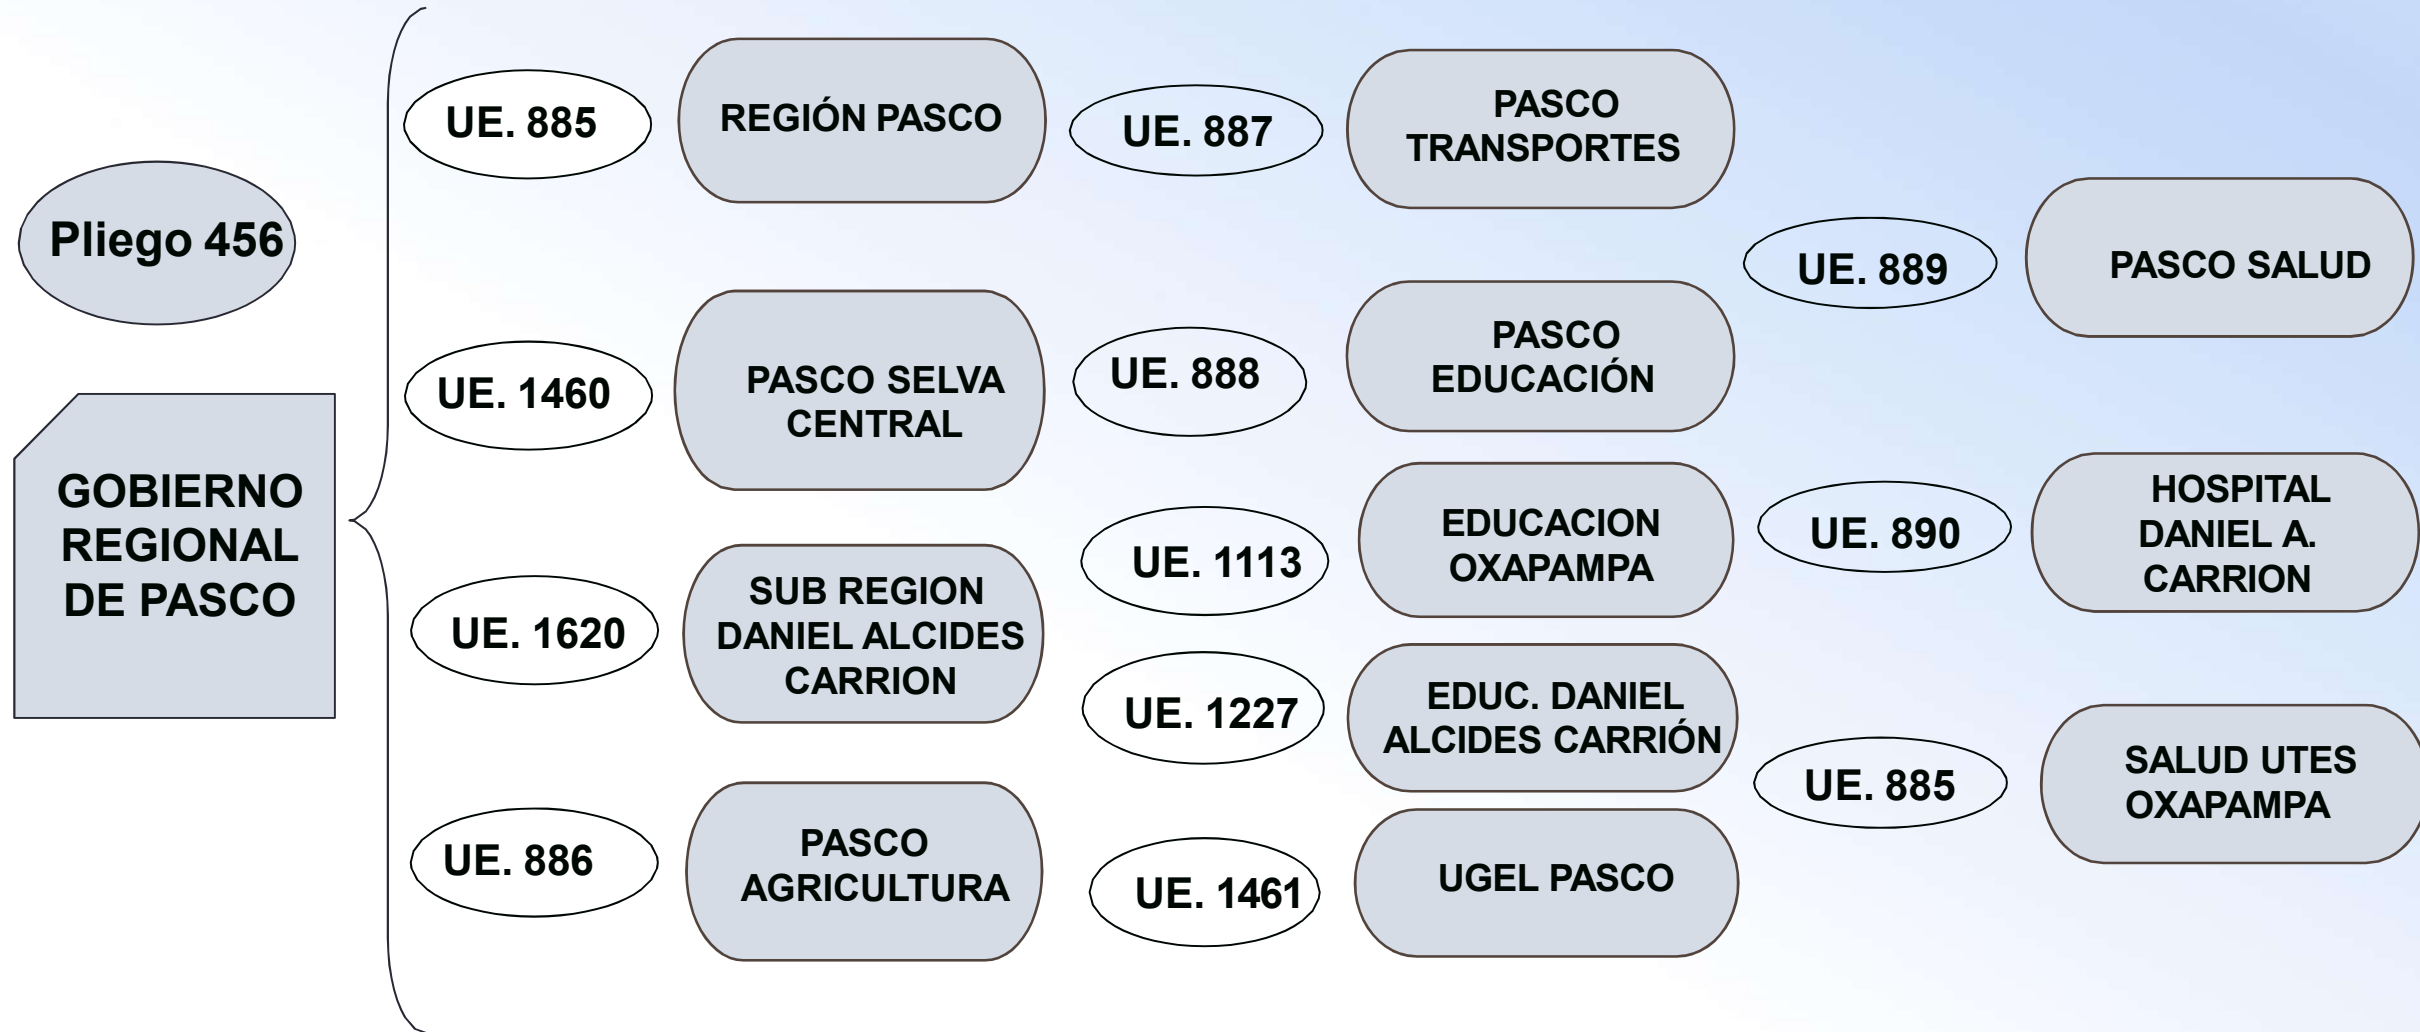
Pliego 456

GOBIERNO REGIONAL DE PASCO

UE. 885
REGIÓN PASCO

UE. 1460
PASCO SELVA CENTRAL

UE. 1620
SUB REGION DANIEL ALCIDES CARRION

UE. 886
PASCO AGRICULTURA

UE. 887
PASCO TRANSPORTES

UE. 888
PASCO EDUCACIÓN

UE. 1113
EDUCACION OXAPAMPA

UE. 1227
EDUC. DANIEL ALCIDES CARRIÓN

UE. 1461
UGEL PASCO

UE. 889
PASCO SALUD

UE. 890
HOSPITAL DANIEL A. CARRION

UE. 885
SALUD UTES OXAPAMPA